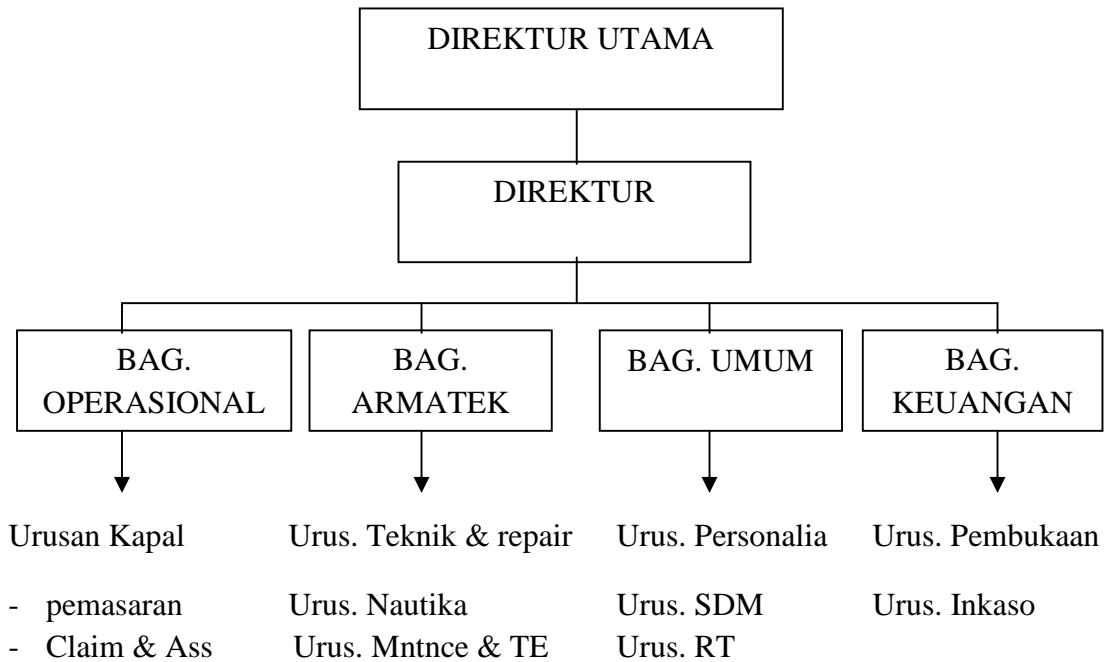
DIREKTUR UTAMA

DIREKTUR

BAG. OPERASIONAL

BAG. ARMATEK

BAG. UMUM

BAG. KEUANGAN

Urusan Kapal
- pemasaran
- Claim & Ass

Urus. Teknik & repair
Urus. Nautika
Urus. Mntnce & TE

Urus. Personalia
Urus. SDM
Urus. RT

Urus. Pembukaan
Urus. Inkaso